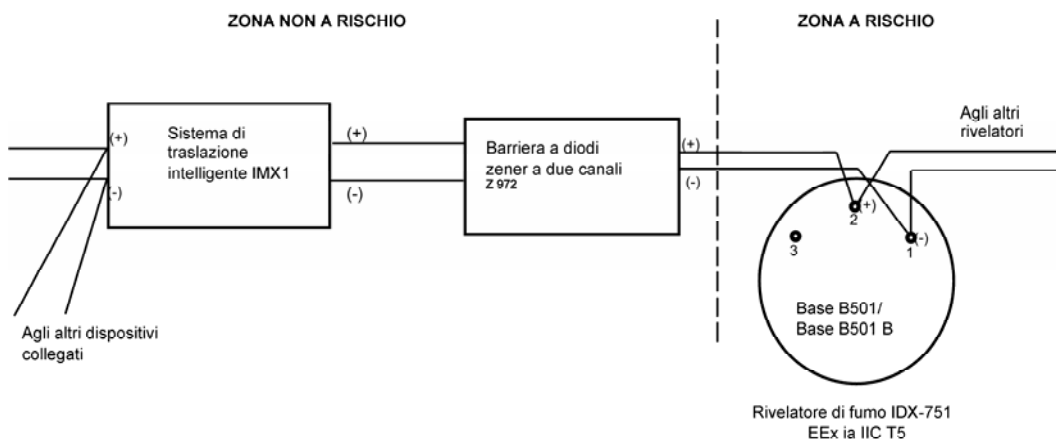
ZONA NON A RISCHIO

ZONA A RISCHIO

(+)

(-)

Sistema di traslazione intelligente IMX1

(+)

(-)

Barriera a diodi zener a due canali
Z 972

(+)

(-)

Agli altri rivelatori

2 (+)

(-)
1

3

Base B501/
Base B501 B

Agli altri dispositivi collegati

Rivelatore di fumo IDX-751
EEx ia IIC T5